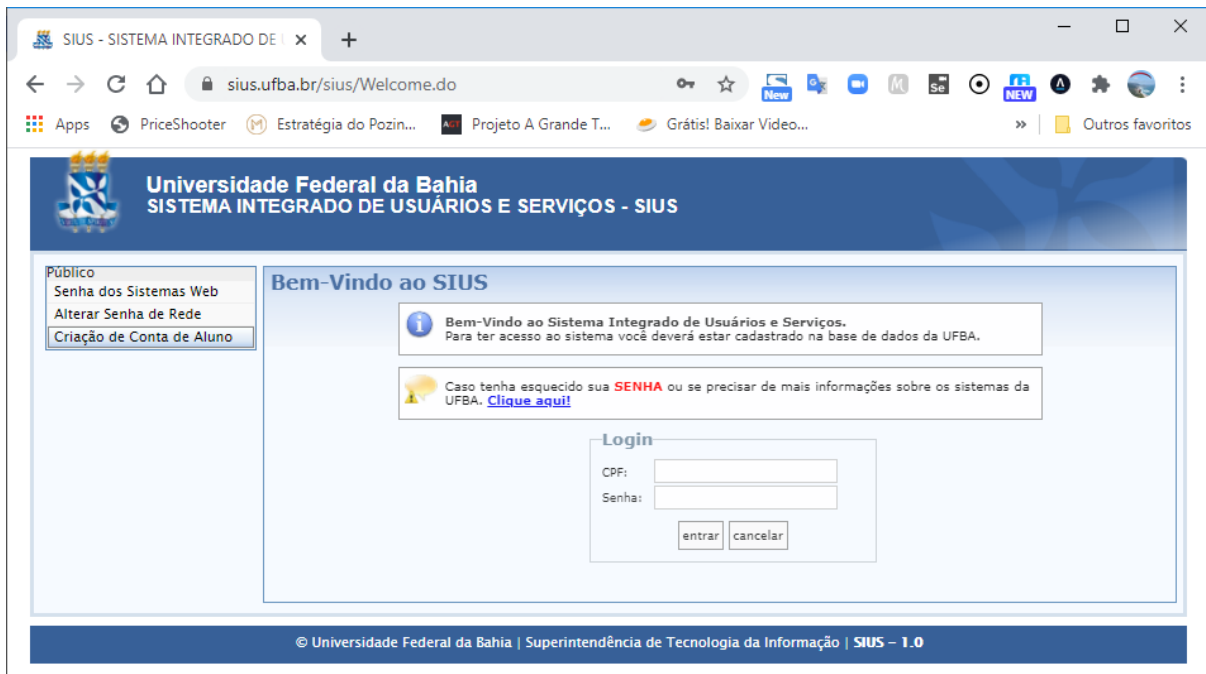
SIUS - SISTEMA INTEGRADO DE U ×
+
sius.ufba.br/sius/Welcome.do
New
NEW
Apps PriceShooter Estratégia do Pozin... Projeto A Grande T... Grátis! Baixar Video...
»
Outros favoritos

Universidade Federal da Bahia
SISTEMA INTEGRADO DE USUÁRIOS E SERVIÇOS - SIUS

Público
Senha dos Sistemas Web
Alterar Senha de Rede
Criação de Conta de Aluno

Bem-Vindo ao SIUS

Bem-Vindo ao Sistema Integrado de Usuários e Serviços.
Para ter acesso ao sistema você deverá estar cadastrado na base de dados da UFBA.

Caso tenha esquecido sua SENHA ou se precisar de mais informações sobre os sistemas da UFBA. Clique aqui!

Login
CPF:
Senha:
entrar cancelar

© Universidade Federal da Bahia | Superintendência de Tecnologia da Informação | SIUS - 1.0